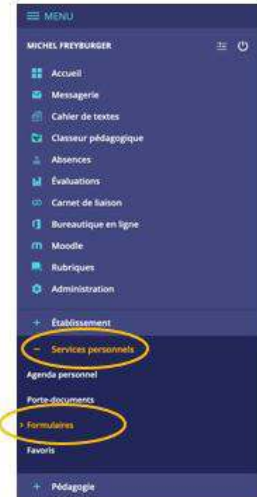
MENU

MICHEL FREYBURGER

Accueil
Messagerie
Cahier de textes
Classeur pédagogique
Absences
Évaluations
Carnet de liaison
Bureautique en ligne
Moodle
Rubriques
Administration

+ Établissement
− Services personnels
Agenda personnel
Porte-documents
> Formulaires
Favoris

+ Pédagogie